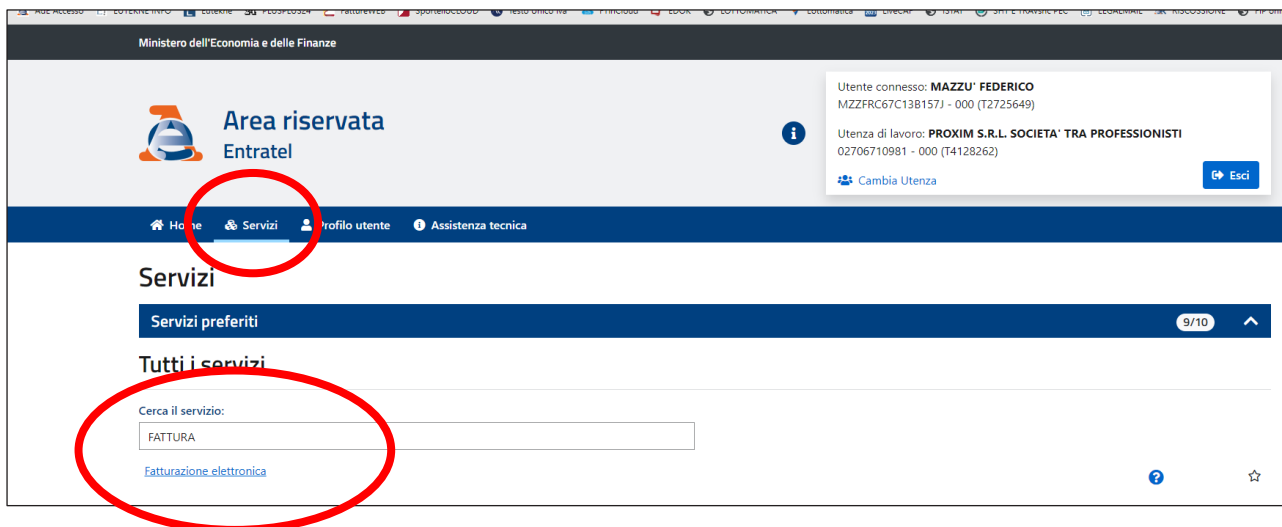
Ministero dell'Economia e delle Finanze

Area riservata
Entratel

Utente connesso: MAZZU' FEDERICO
MZZFRC67C13B157J - 000 (T2725649)

Utenza di lavoro: PROXIM S.R.L. SOCIETA' TRA PROFESSIONISTI
02706710981 - 000 (T4128262)

Cambia Utenza

Esci

Home Servizi Profilo utente Assistenza tecnica

Servizi

Servizi preferiti 9/10

Tutti i servizi

Cerca il servizio:

FATTURA

Fatturazione elettronica